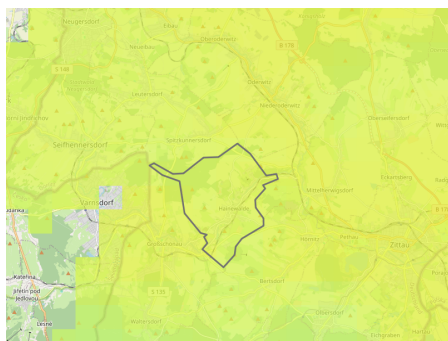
Neugersdorf
Neueibau
Obercunnersdorf
B 178
S 148
Oderwitz
Leutersdorf
Niederoderwitz
Oberseifersdorf
Seifhennersdorf
Spitzkunnersdorf
Mittelherwigsdorf
Eckartsberg
Varnsdorf
Hainewalde
B 178
Großschönau
Hörnitz
Zittau
S 135
Bertsdorf
Kateřina
Jiřetín pod Jedlovou
Waltersdorf
Olbersdorf
Lesné